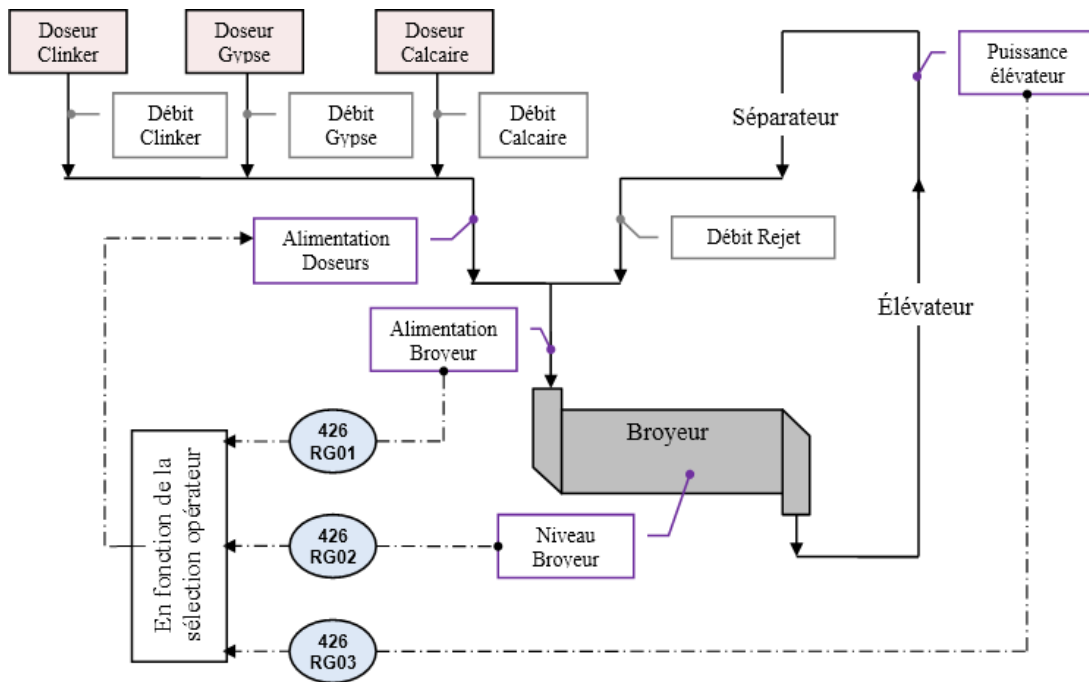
Doseur Clinker

Doseur Gypse

Doseur Calcaire

Puissance élévateur

Débit Clinker

Débit Gypse

Débit Calcaire

Séparateur

Alimentation Doseurs

Débit Rejet

Élévateur

Alimentation Broyeur

Broyeur

426 RG01

En fonction de la sélection opérateur

426 RG02

Niveau Broyeur

426 RG03